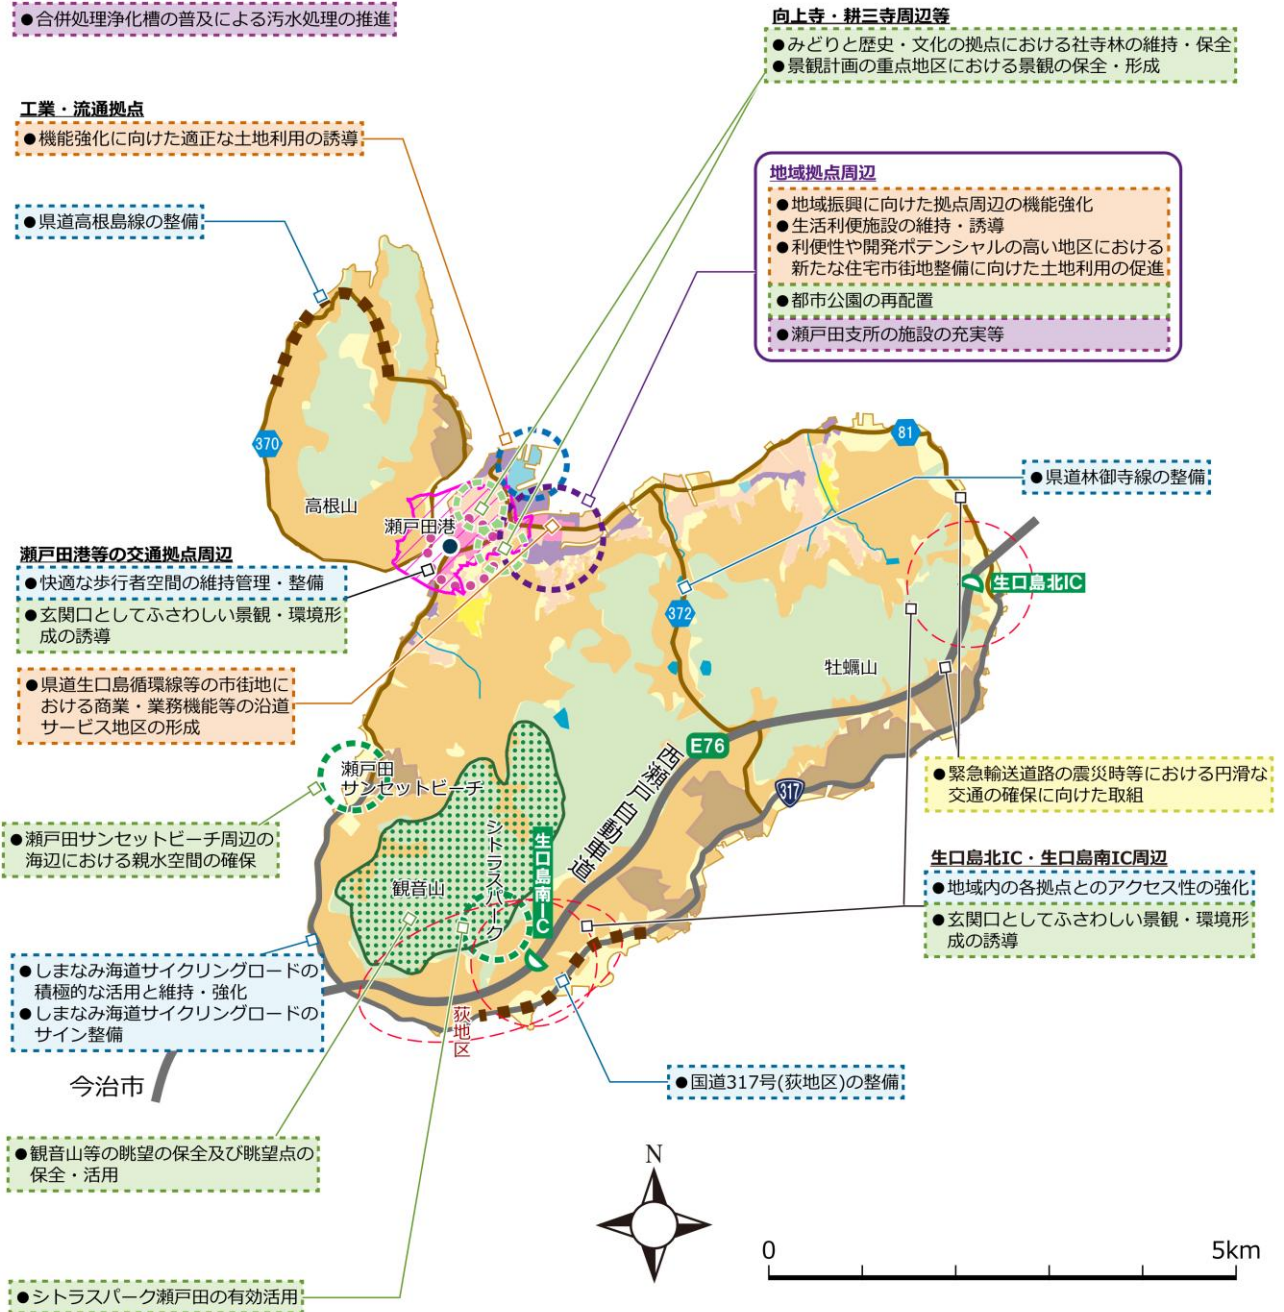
●合併処理浄化槽の普及による汚水処理の推進

向上寺・耕三寺周辺等
●みどりと歴史・文化の拠点における社寺林の維持・保全
●景観計画の重点地区における景観の保全・形成

工業・流通拠点
●機能強化に向けた適正な土地利用の誘導

●県道高根島線の整備

地域拠点周辺
●地域振興に向けた拠点周辺の機能強化
●生活利便施設の維持・誘導
●利便性や開発ポテンシャルの高い地区における新たな住宅市街地整備に向けた土地利用の促進
●都市公園の再配置
●瀬戸田支所の施設の充実等

370
高根山
瀬戸田港
81
●県道林御寺線の整備

瀬戸田港等の交通拠点周辺
●快適な歩行者空間の維持管理・整備
●玄関口としてふさわしい景観・環境形成の誘導

生口島北IC
372
牡蠣山

●県道生口島循環線等の市街地における商業・業務機能等の沿道サービス地区の形成

E76
西瀬戸自動車道
瀬戸田サンセットビーチ
317
●緊急輸送道路の震災時等における円滑な交通の確保に向けた取組

●瀬戸田サンセットビーチ周辺の海辺における親水空間の確保

シトラスパーク
生口島南IC
観音山

生口島北IC・生口島南IC周辺
●地域内の各拠点とのアクセス性の強化
●玄関口としてふさわしい景観・環境形成の誘導

●しまなみ海道サイクリングロードの積極的な活用と維持・強化
●しまなみ海道サイクリングロードのサイン整備

荻地区

今治市

●国道317号(荻地区)の整備

●観音山等の眺望の保全及び眺望点の保全・活用

N

0
5km

●シトラスパーク瀬戸田の有効活用